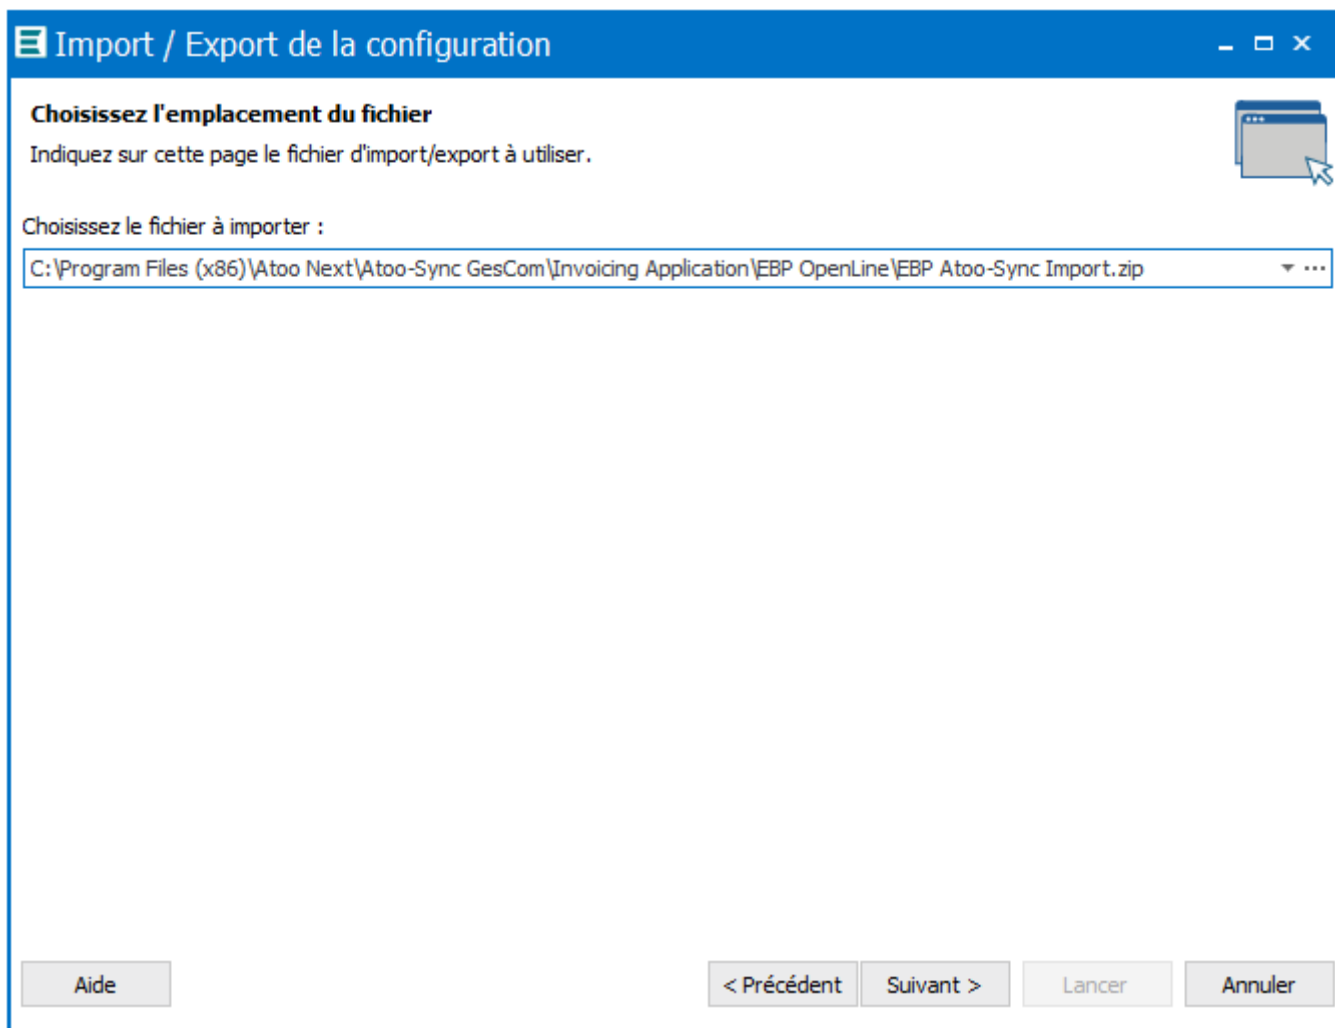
Import / Export de la configuration

Choisissez l'emplacement du fichier

Indiquez sur cette page le fichier d'import/export à utiliser.

Choisissez le fichier à importer :

C:\Program Files (x86)\Atoo Next\Atoo-Sync GesCom\Invoicing Application\EBP OpenLine\EBP Atoo-Sync Import.zip

Aide

< Précédent

Suivant >

Lancer

Annuler